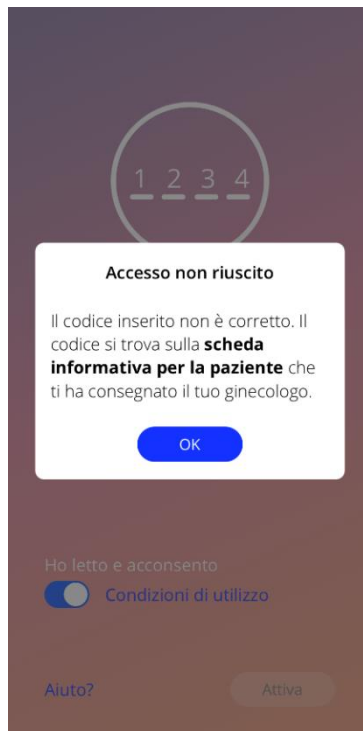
1 2 3 4

Accesso non riuscito

Il codice inserito non è corretto. Il codice si trova sulla **scheda informativa per la paziente** che ti ha consegnato il tuo ginecologo.

OK

Ho letto e acconsento

Condizioni di utilizzo

Aiuto?

Attiva